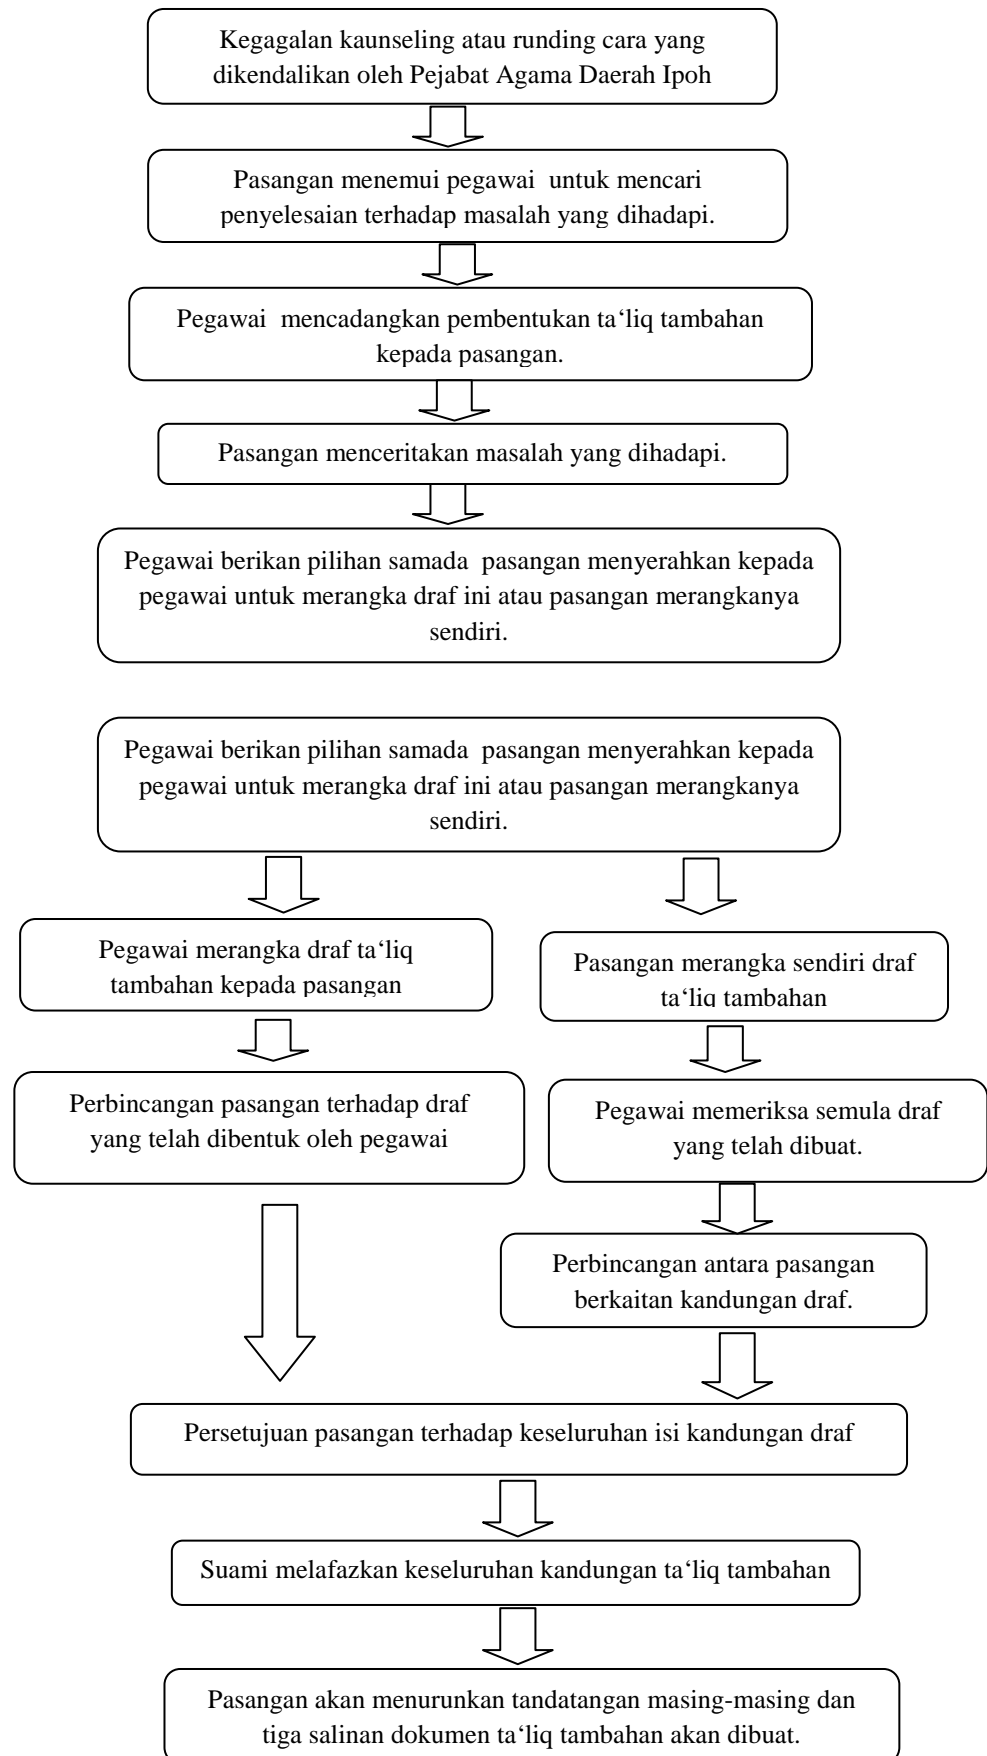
Kegagalan kaunseling atau runding cara yang dikendalikan oleh Pejabat Agama Daerah Ipoh

Pasangan menemui pegawai untuk mencari penyelesaian terhadap masalah yang dihadapi.

Pegawai mencadangkan pembentukan ta'liq tambahan kepada pasangan.

Pasangan menceritakan masalah yang dihadapi.

Pegawai berikan pilihan samada pasangan menyerahkan kepada pegawai untuk merangka draf ini atau pasangan merangkanya sendiri.

Pegawai berikan pilihan samada pasangan menyerahkan kepada pegawai untuk merangka draf ini atau pasangan merangkanya sendiri.

Pegawai merangka draf ta'liq tambahan kepada pasangan

Perbincangan pasangan terhadap draf yang telah dibentuk oleh pegawai

Pasangan merangka sendiri draf ta'liq tambahan

Pegawai memeriksa semula draf yang telah dibuat.

Perbincangan antara pasangan berkaitan kandungan draf.

Persetujuan pasangan terhadap keseluruhan isi kandungan draf

Suami melafazkan keseluruhan kandungan ta'liq tambahan

Pasangan akan menurunkan tandatangan masing-masing dan tiga salinan dokumen ta'liq tambahan akan dibuat.